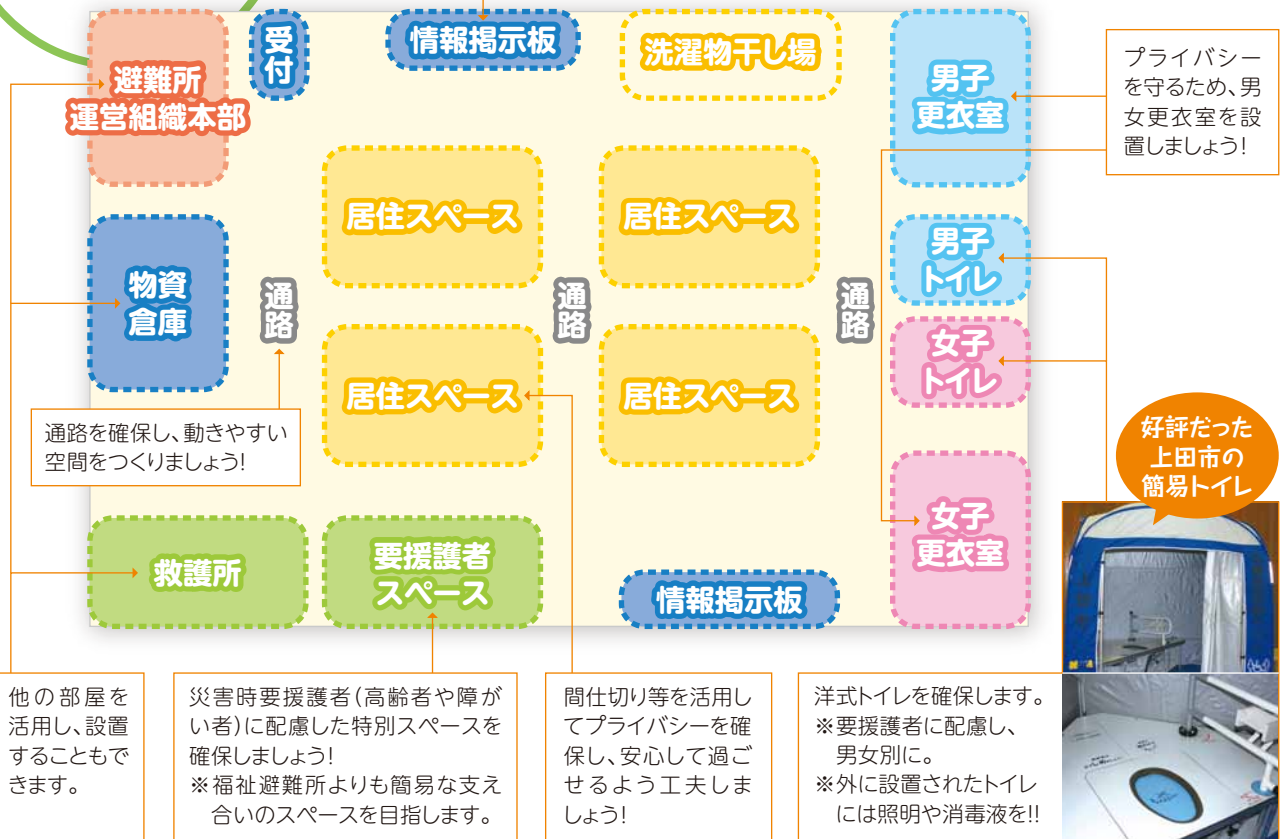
避難所
運営組織本部

受付

情報掲示板

洗濯物干し場

男子
更衣室

プライバシーを守るため、男女更衣室を設置しましょう!

居住スペース

居住スペース

物資
倉庫

通路

通路

通路

男子
トイレ

女子
トイレ

居住スペース

居住スペース

通路を確保し、動きやすい空間をつくりましょう!

好評だった上田市の簡易トイレ

女子
更衣室

救護所

要援護者
スペース

情報掲示板

他の部屋を活用し、設置することもできます。

災害時要援護者(高齢者や障がい者)に配慮した特別スペースを確保しましょう!
※福祉避難所よりも簡易な支え合いのスペースを目指します。

間仕切り等を活用してプライバシーを確保し、安心して過ごせるよう工夫しましょう!

洋式トイレを確保します。
※要援護者に配慮し、男女別に。
※外に設置されたトイレには照明や消毒液を!!